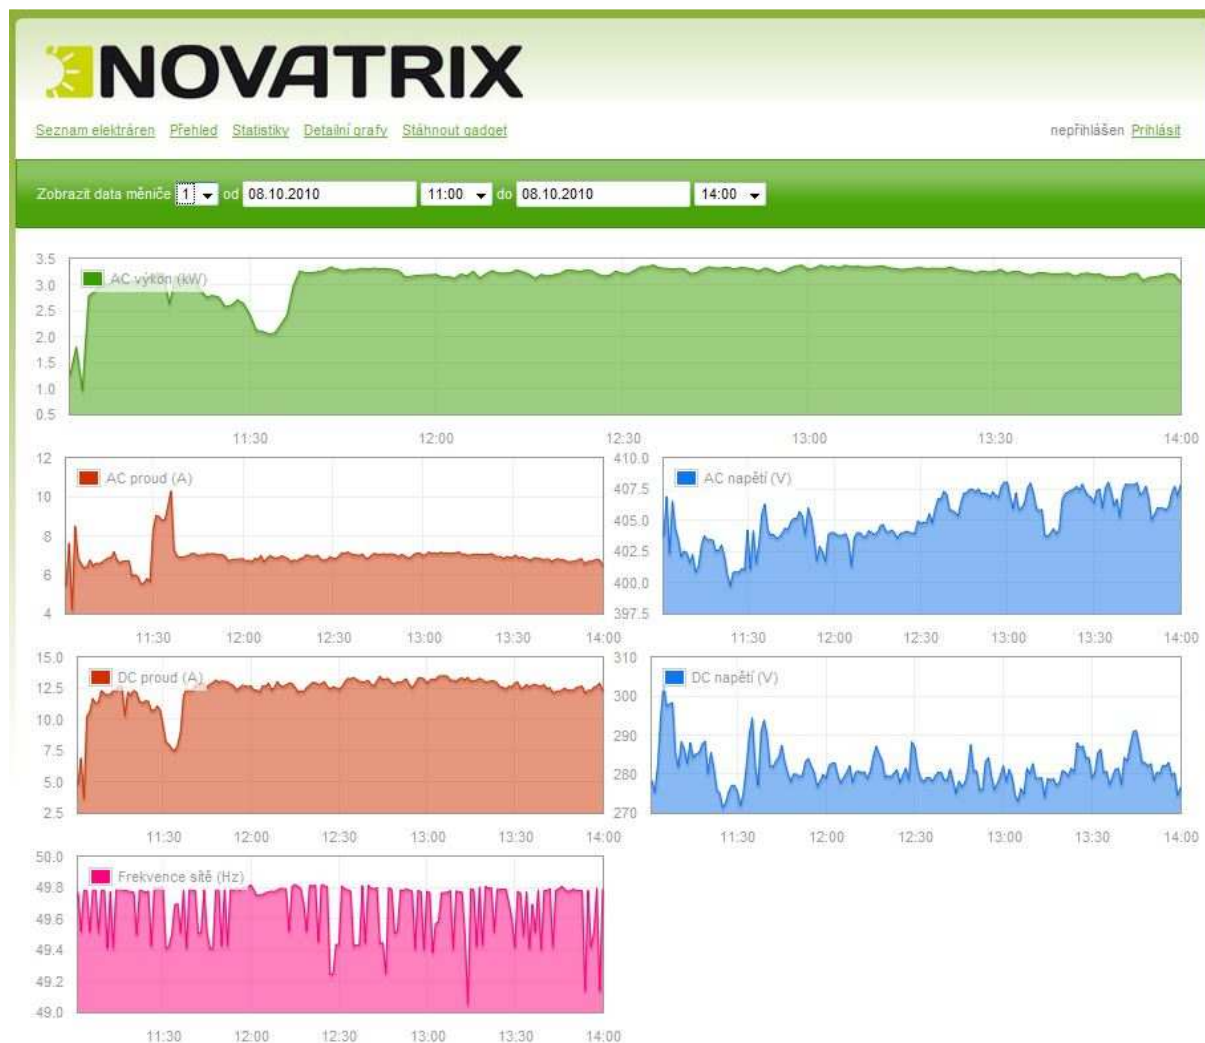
NOVATRIX

Seznam elektráren Přehled Statistiky Detailní grafy Stáhnout gadget

nepřihlášen Přihlásit

Zobrazit data měniče 1 od 08.10.2010 11:00 do 08.10.2010 14:00

AC výkon (kW)
3.5
3.0
2.5
2.0
1.5
1.0
0.5
11:30 12:00 12:30 13:00 13:30 14:00

AC proud (A)
12
10
8
6
4
11:30 12:00 12:30 13:00 13:30 14:00

AC napětí (V)
410.0
407.5
405.0
402.5
400.0
397.5
11:30 12:00 12:30 13:00 13:30 14:00

DC proud (A)
15.0
12.5
10.0
7.5
5.0
2.5
11:30 12:00 12:30 13:00 13:30 14:00

DC napětí (V)
310
300
290
280
270
11:30 12:00 12:30 13:00 13:30 14:00

Frekvence sítě (Hz)
50.0
49.8
49.6
49.4
49.2
49.0
11:30 12:00 12:30 13:00 13:30 14:00